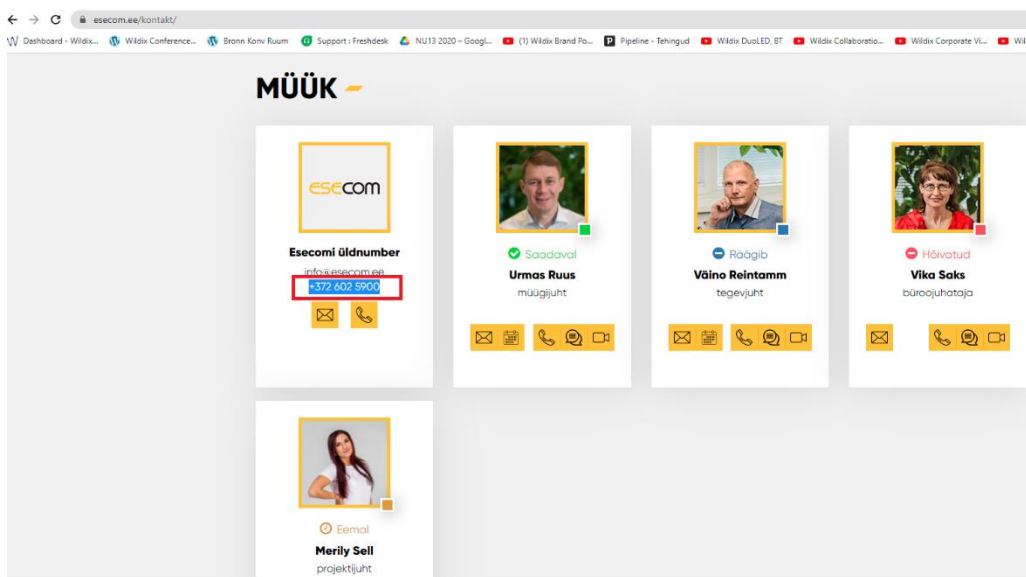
esecom.ee/kontakt/

Dashboard - Wildix... Wildix Conference... Bronn Konv Ruum Support : Freshdesk NU13 2020 – Googl... (1) Wildix Brand Po... Pipeline - Tehingud Wildix DuoLED, BT Wildix Collaboratio... Wildix Corporate Vi... Wil

MÜÜK

esecom

Esecomi üldnumber
info@esecom.ee
+372 602 5900

Saadaval
Urmas Ruus
müügijuht

Räägib
Väino Reintamm
tegevjuht

Hõivatud
Vika Saks
büroojuhataja

Eemal
Merily Sell
projektijuht